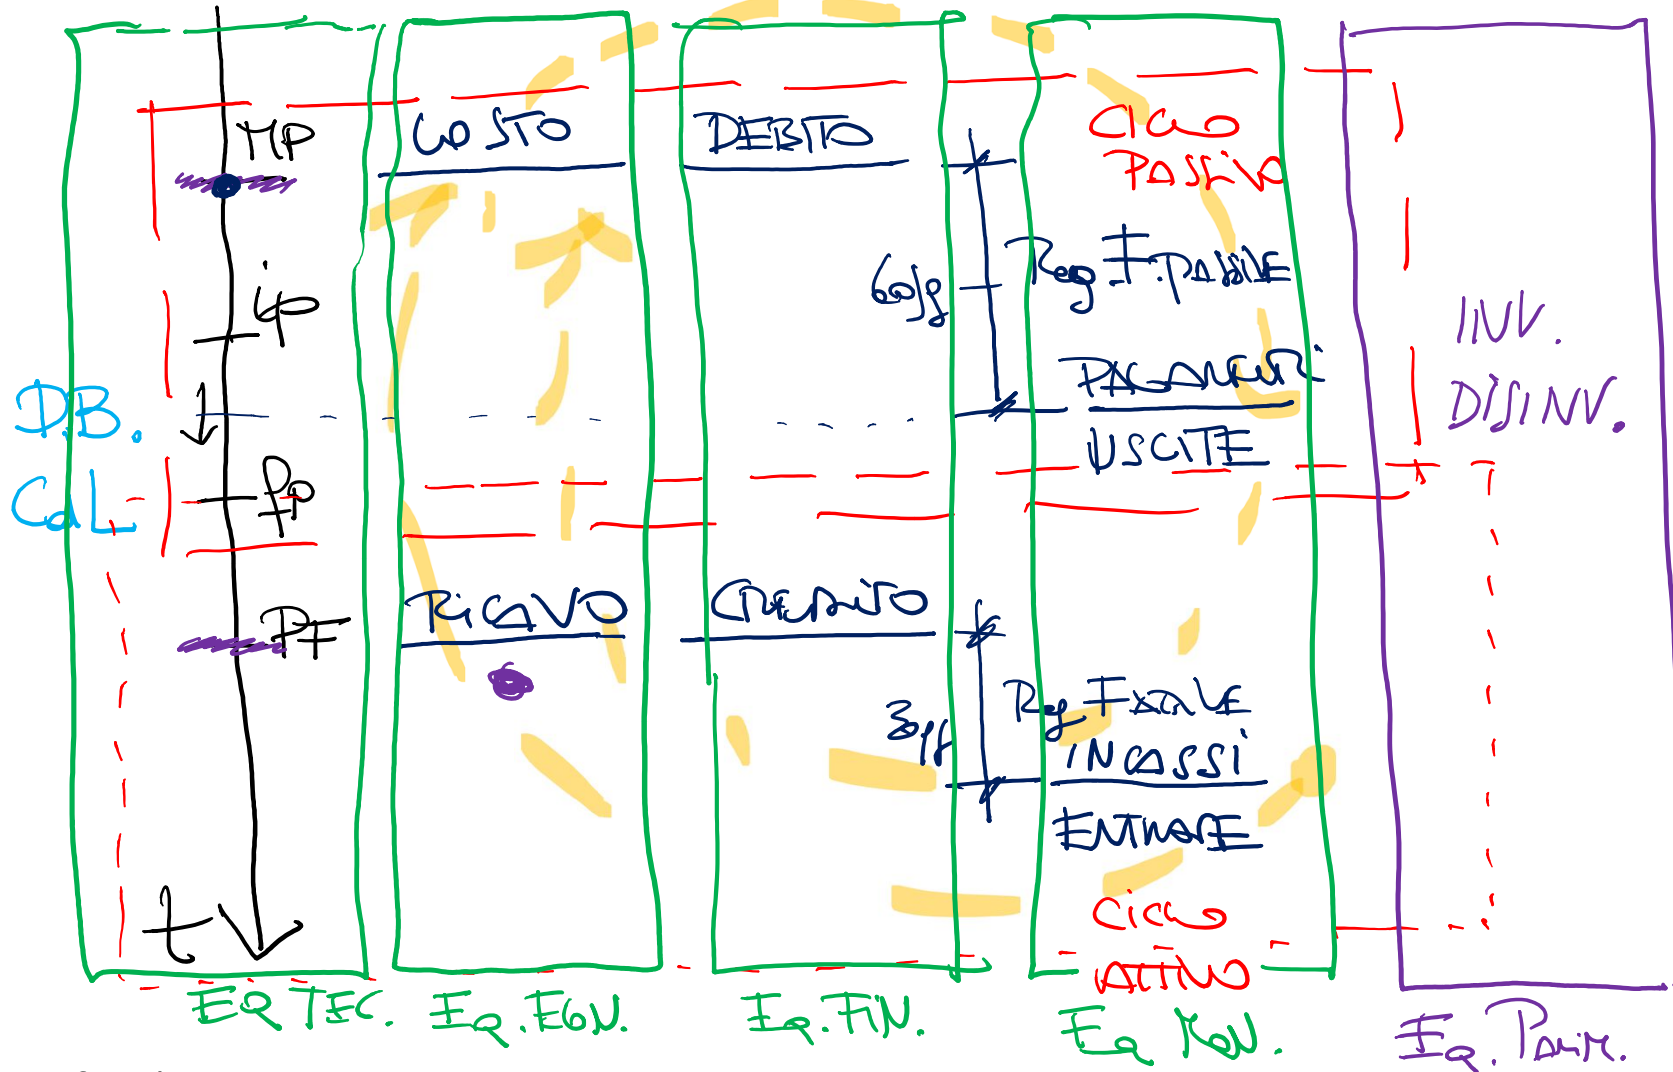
MP

ip

DB.

Cal.

Pp
fp

PF

t

COSTO

RICAVO

DEBITO

CREDITO

60gg

Reg. F. PASSIVE

PAGAMENTI

USCITE

30gg

Reg. F. ATTIVE

INCASSI

ENTRATE

CICLO PASSIVO

CICLO ATTIVO

INV.
DISINV.

EQ. TEC.

EQ. ECON.

EQ. FIN.

EQ. MON.

EQ. PATR.